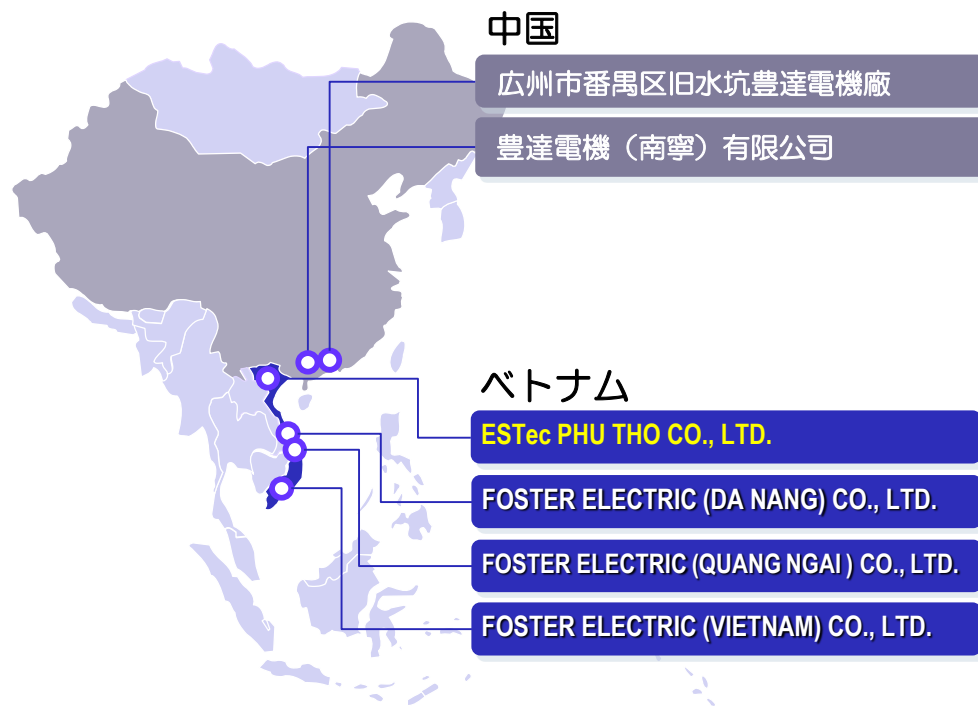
中国

広州市番禺区旧水坑豊達電機廠

豊達電機（南寧）有限公司

ベトナム

ESTec PHU THO CO., LTD.

FOSTER ELECTRIC (DA NANG) CO., LTD.

FOSTER ELECTRIC (QUANG NGAI ) CO., LTD.

FOSTER ELECTRIC (VIETNAM) CO., LTD.